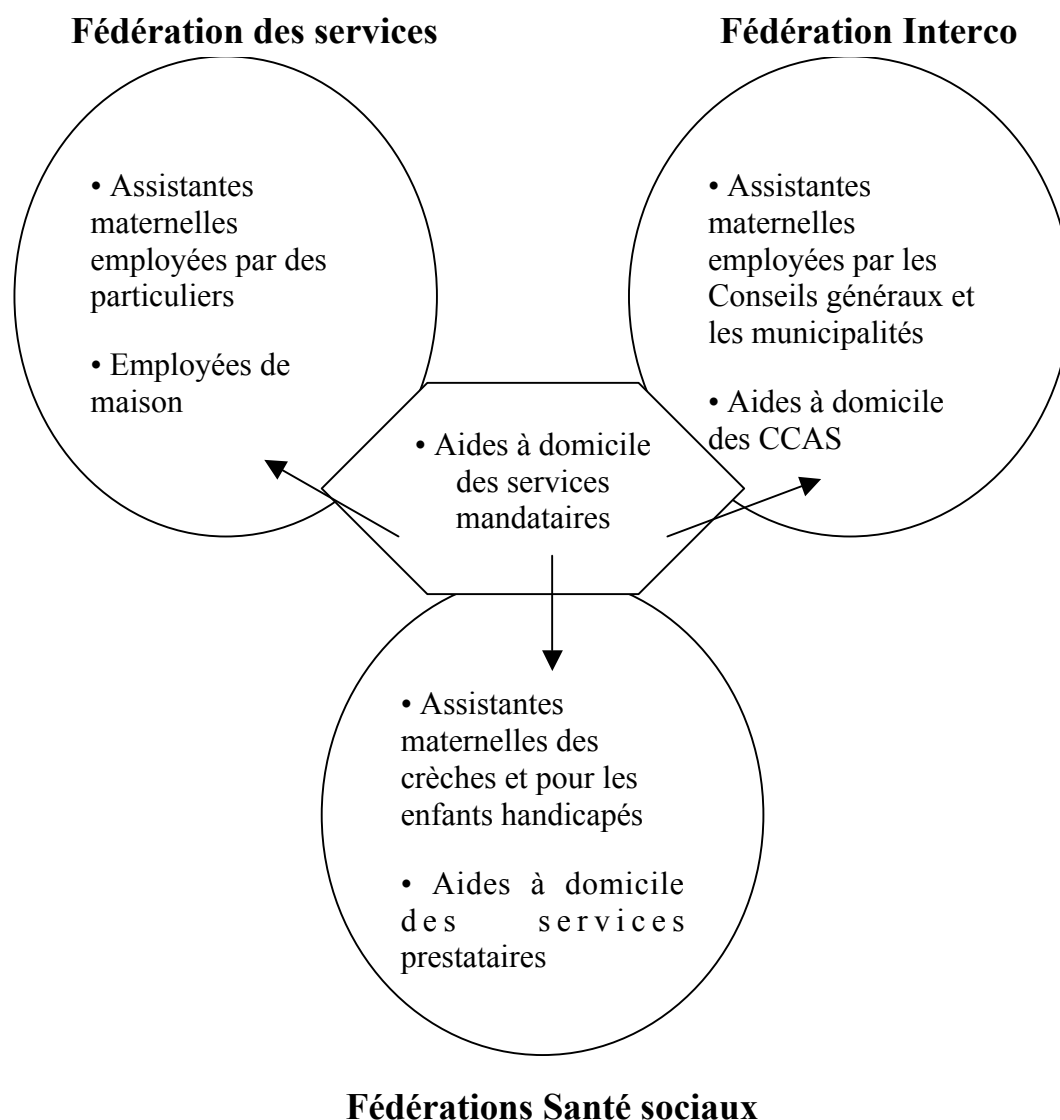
**Fédération des services**

**Fédération Interco**

• Assistantes maternelles employées par des particuliers

• Employées de maison

• Assistantes maternelles employées par les Conseils généraux et les municipalités

• Aides à domicile des CCAS

• Aides à domicile des services mandataires

• Assistantes maternelles des crèches et pour les enfants handicapés

• Aides à domicile des services prestataires

**Fédérations Santé sociaux**